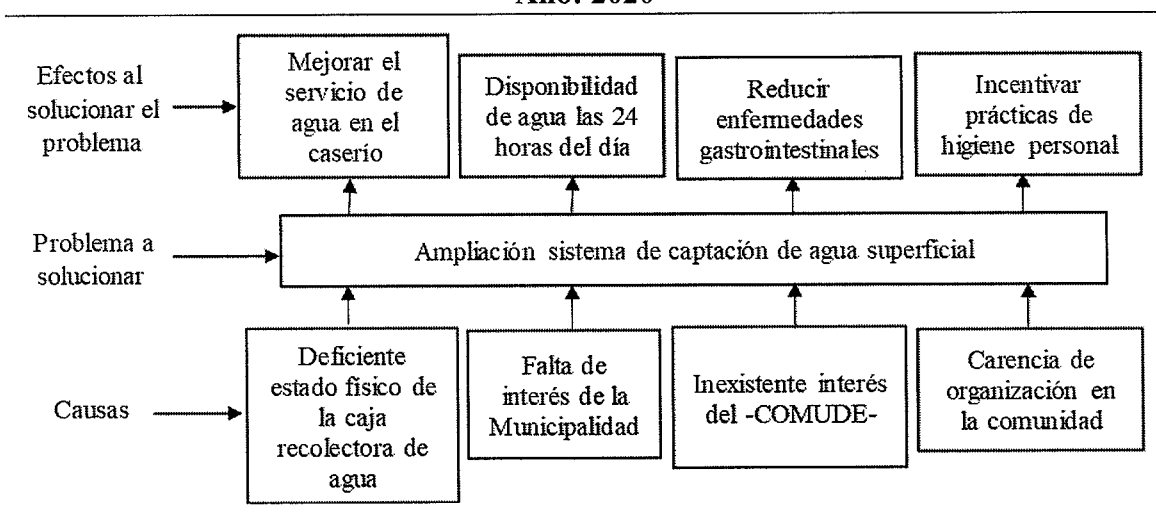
Año: 2020

Efectos al solucionar el problema

Mejorar el servicio de agua en el caserío

Disponibilidad de agua las 24 horas del día

Reducir enfermedades gastrointestinales

Incentivar prácticas de higiene personal

Problema a solucionar

Ampliación sistema de captación de agua superficial

Causas

Deficiente estado físico de la caja recolectora de agua

Falta de interés de la Municipalidad

Inexistente interés del -COMUDE-

Carencia de organización en la comunidad